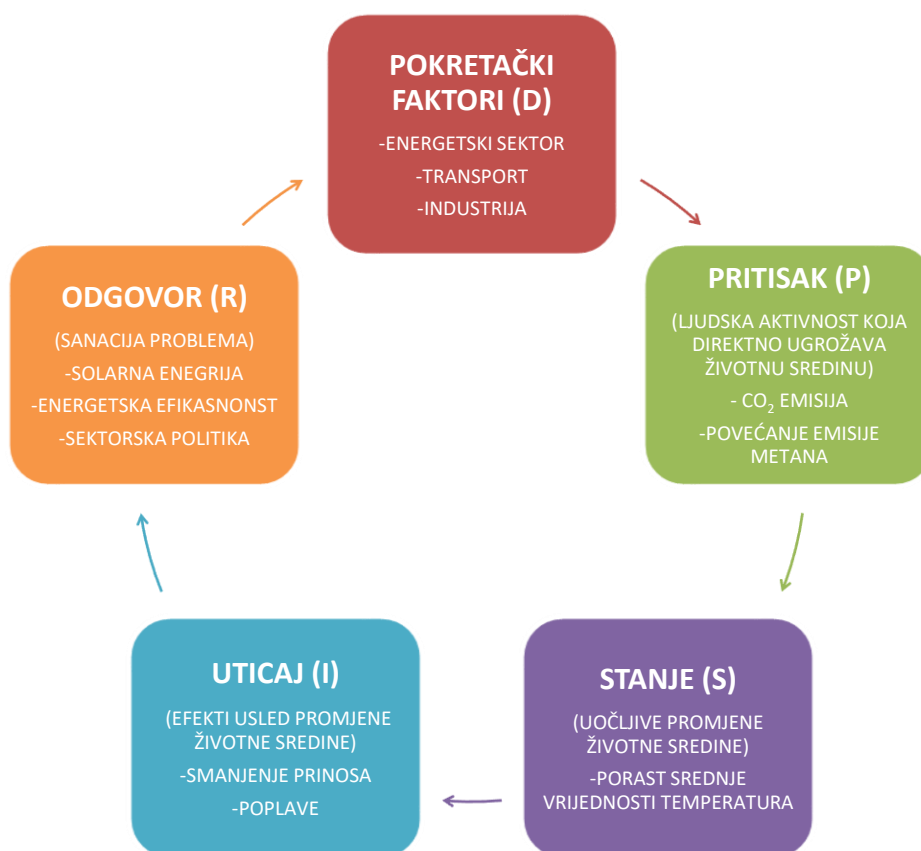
POKRETAČKI FAKTORI (D)

-ENERGETSKI SEKTOR
-TRANSPORT
-INDUSTRIJA

PRITISAK (P)

(LJUDSKA AKTIVNOST KOJA DIREKTNO UGROŽAVA ŽIVOTNU SREDINU)
- $CO_2$ EMISIJA
-POVEĆANJE EMISIJE METANA

STANJE (S)

(UOČLJIVE PROMJENE ŽIVOTNE SREDINE)
-PORAST SREDNJE VRIJEDNOSTI TEMPERATURA

UTICAJ (I)

(EFEKTI USLED PROMJENE ŽIVOTNE SREDINE)
-SMANJENJE PRINOSA
-POPLAVE

ODGOVOR (R)

(SANACIJA PROBLEMA)
-SOLARNA ENEGRIJA
-ENERGETSKA EFIKASNONST
-SEKTORSKA POLITIKA